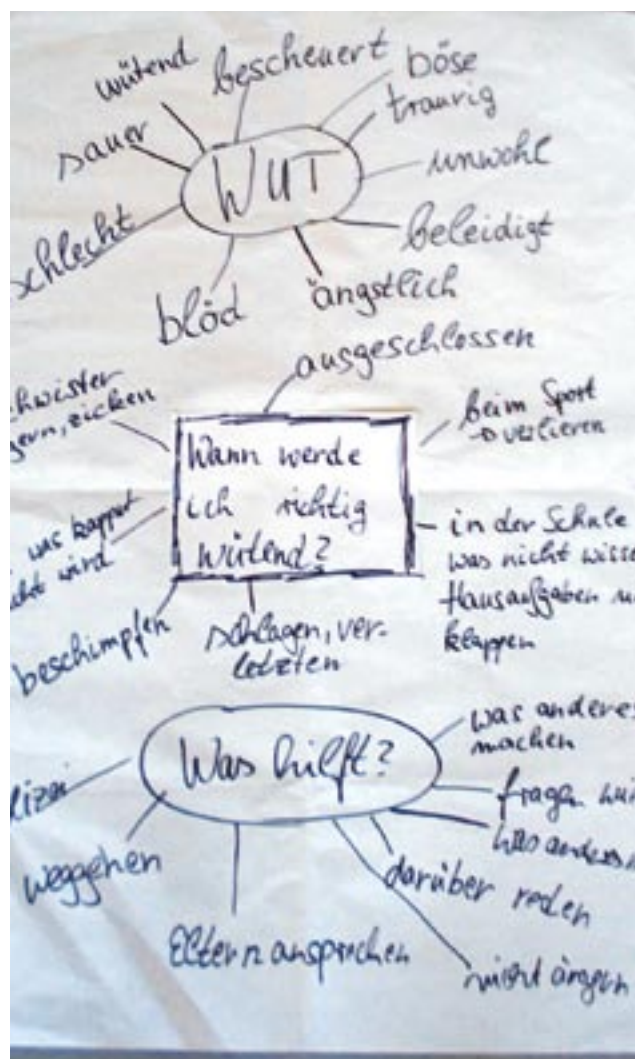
WUT

wütend
bescheuert
böse
traurig
unwohl
beleidigt
ängstlich
blöd
schlecht
sauer

Wann werde ich richtig wütend?

ausgeschlossen
beim Sport verlieren
in der Schule was nicht wissen
Hausaufgaben nicht klappen
schlagen, verletzen
beschimpfen
was kaputt gemacht wird
Geschwister ärgern, ziecken

Was hilft?

was anderes machen
fragen, wie
was anderes
darüber reden
nicht ärgern
Eltern ansprechen
weggehen
flitzen